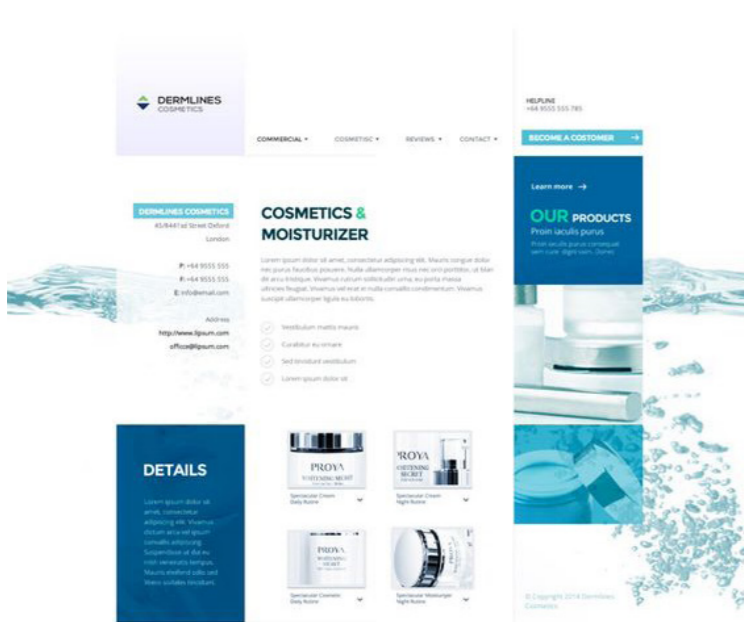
DERMLINES
COSMETICS

COMMERCIAL ▾
COSMETISC ▾
REVIEWS ▾
CONTACT ▾

HELPLINE
+64 9555 555 785

BECOME A COSTOMER →

DERMLINES COSMETICS
45/8441st Street Oxford
London

P: +64 9555 555
F: +64 9555 555
E: info@email.com

Address
http://www.lipsum.com
office@lipsum.com

COSMETICS & MOISTURIZER

Lorem ipsum dolor sit amet, consectetur adipiscing elit. Mauris congue dolor nec purus faucibus posuere. Nulla ullamcorper risus nec orci porttitor, ut blan dit arcu tristique. Vivamus rutrum sollicitudin urna, eu porta massa ultricies feugiat. Vivamus vel erat in nulla convallis condimentum. Vivamus suscipit ullamcorper ligula eu lobortis.

Vestibulum mattis mauris
Curabitur eu ornare
Sed tincidunt vestibulum
Lorem ipsum dolor sit

Learn more →

OUR PRODUCTS
Proin iaculis purus
Proin iaculis purus consequat sem cure. digni ssim. Donec

DETAILS

Lorem ipsum dolor sit amet, consectetur adipiscing elit. Vivamus dictum arcu vel ipsum convallis adipiscing. Suspendisse ut dui eu nisl venenatis tempus. Mauris eleifend odio sed libero sodales tincidunt.

PROYA
WHITENING SECRET

Spectacular Cream Daily Rutine

PROYA
WHITENING SECRET

Spectacular Cream Night Rutine

PROYA
WHITENING SECRET

Spectacular Cosmetic Daily Rutine

Spectacular Moisturizer Night Rutine

© Copyright 2014 Dermlines Cosmetics